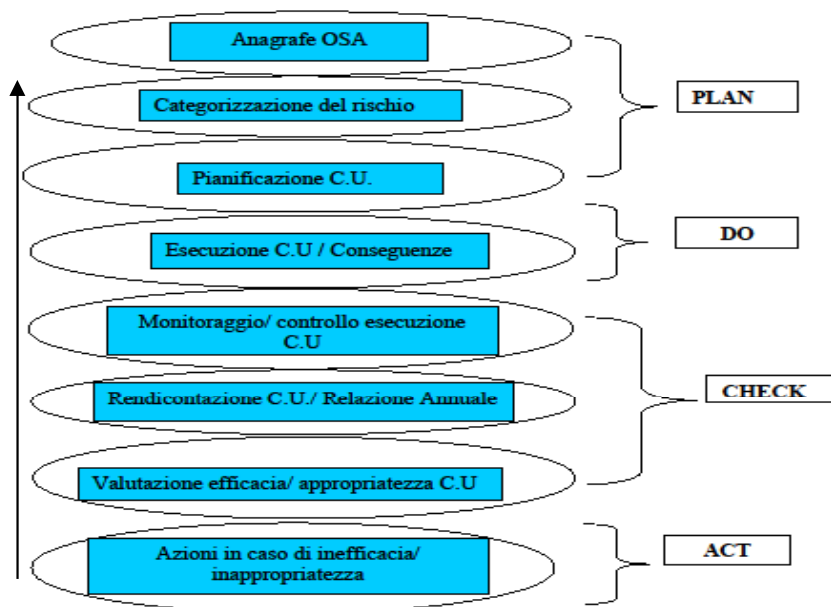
Anagrafe OSA

Categorizzazione del rischio

Pianificazione C.U.

PLAN

Esecuzione C.U / Conseguenze

DO

Monitoraggio/ controllo esecuzione C.U

Rendicontazione C.U./ Relazione Annuale

Valutazione efficacia/ appropriatezza C.U

CHECK

Azioni in caso di inefficacia/ inappropriatezza

ACT